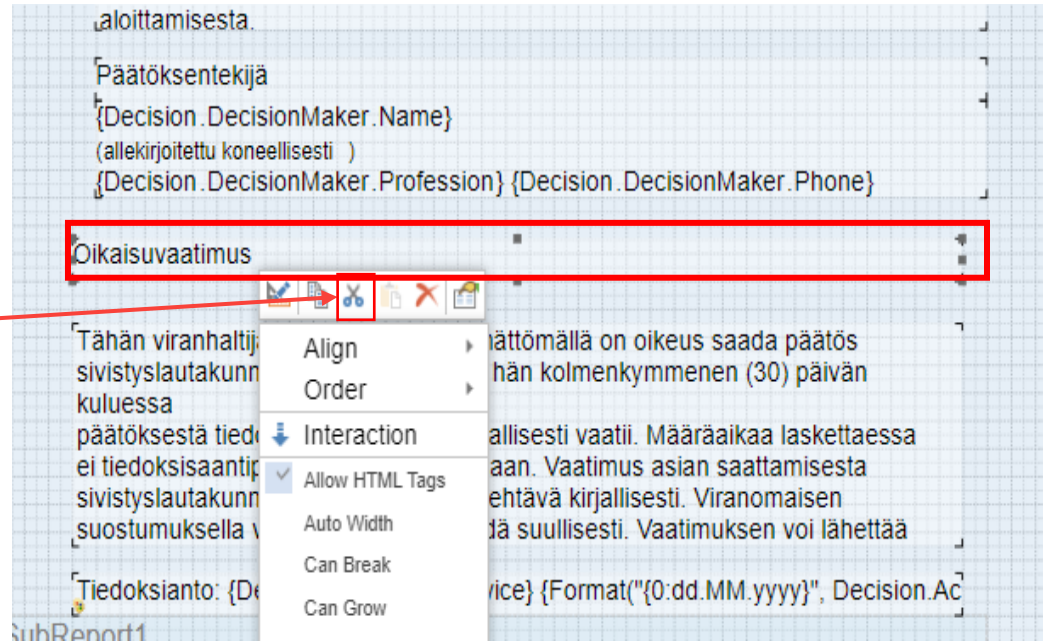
aloittamisesta.

Päätöksentekijä
{Decision.DecisionMaker.Name}
(allekirjoitettu koneellisesti )
{Decision.DecisionMaker.Profession} {Decision.DecisionMaker.Phone}

Oikaisuvaatimus

Align
Order
Interaction
Allow HTML Tags
Auto Width
Can Break
Can Grow

Tähän viranhaltij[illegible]hättömällä on oikeus saada päätös sivistyslautakunn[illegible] hän kolmenkymmenen (30) päivän kuluessa
päätöksestä tied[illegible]allisesti vaatii. Määräaikaa laskettaessa ei tiedoksisaantip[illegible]aan. Vaatimus asian saattamisesta sivistyslautakunn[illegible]ehtävä kirjallisesti. Viranomaisen suostumuksella v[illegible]dä suullisesti. Vaatimuksen voi lähettää

Tiedoksianto: {De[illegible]vice} {Format("{0:dd.MM.yyyy}", Decision.Ac

SubReport1